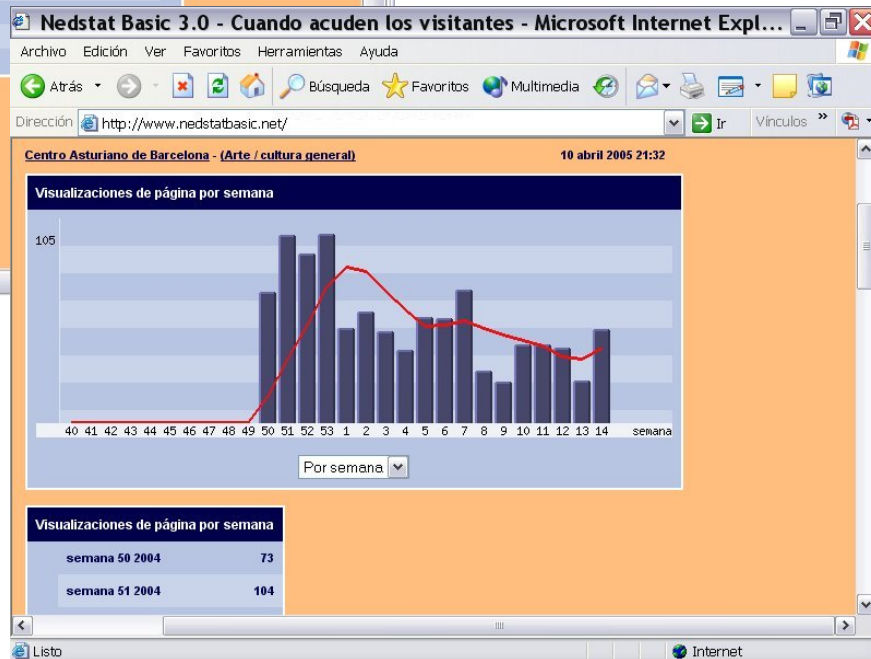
Nedstat Basic 3.0 - Cuando acuden los visitantes - Microsoft Internet Expl...

Archivo Edición Ver Favoritos Herramientas Ayuda

Atrás Búsqueda Favoritos Multimedia

Dirección http://www.nedstatbasic.net/ Ir Vínculos

Centro Asturiano de Barcelona - (Arte / cultura general) 10 abril 2005 21:32

Visualizaciones de página por semana

105

40 41 42 43 44 45 46 47 48 49 50 51 52 53 1 2 3 4 5 6 7 8 9 10 11 12 13 14 semana

Por semana

Visualizaciones de página por semana

| semana 50 2004 | 73 |
|---|---|
| semana 51 2004 | 104 |

Listo Internet